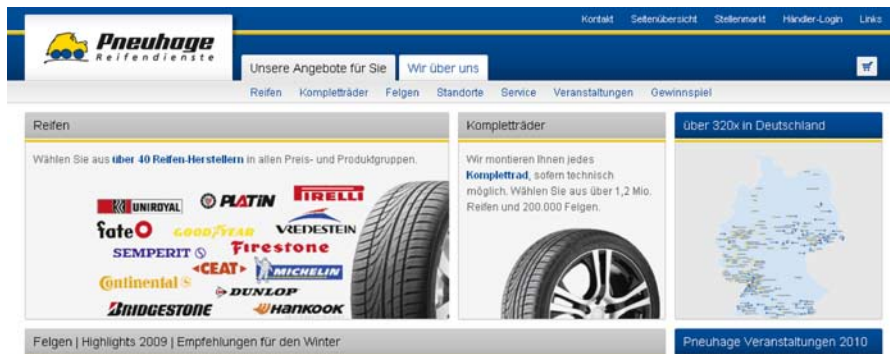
Kontakt Seitenübersicht Stellenmarkt Händler-Login Links

Pneuhage Reifendienste

Unsere Angebote für Sie Wir über uns

Reifen Kompletträder Felgen Standorte Service Veranstaltungen Gewinnspiel

Reifen

Wählen Sie aus über 40 Reifen-Herstellern in allen Preis- und Produktgruppen.

UNIROYAL PLATIN PIRELLI fate GOODYEAR VREDESTEIN SEMPERIT Firestone Continental CEAT MICHELIN DUNLOP BRIDGESTONE HANKOOK

Kompletträder

Wir montieren Ihnen jedes Komplettrad, sofern technisch möglich. Wählen Sie aus über 1,2 Mio. Reifen und 200.000 Felgen.

über 320x in Deutschland

Felgen | Highlights 2009 | Empfehlungen für den Winter

Pneuhage Veranstaltungen 2010